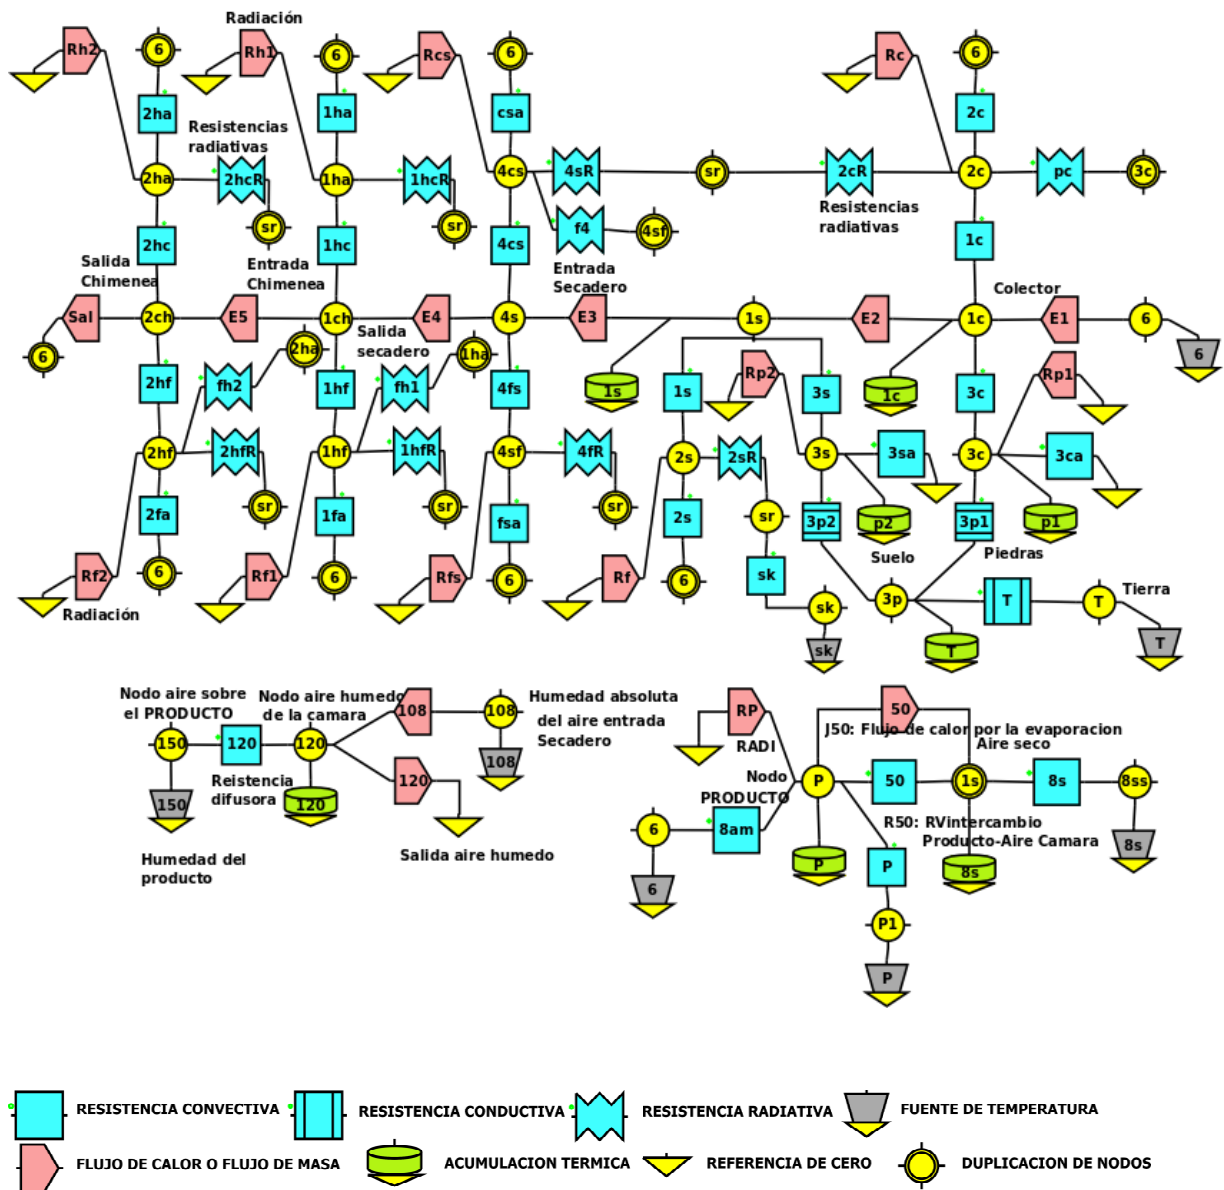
Radiación
Rh2 6 Rh1 6 Rcs 6 Rc 6
2ha 1ha csa 2c
Resistencias radiativas
2ha 2hcR 1ha 1hcR 4cs 4sR sr 2cR 2c pc 3c
sr sr f4 4sf
Resistencias radiativas
2hc 1hc 4cs 1c
Salida Chimenea
Entrada Chimenea
Entrada Secadero
Colector
Sal 2ch E5 1ch E4 4s E3 1s E2 1c E1 6
6 2ha Salida secadero 1ha 6
2hf fh2 1hf fh1 4fs 1s 1s Rp2 3s 1c 3c Rp1
2hf 2hfR 1hf 1hfR 4sf 4fR 2s 2sR 3s 3sa 3c 3ca
sr sr sr sr
2fa 1fa fsa 2s 3p2 p2 3p1 p1
Rf2 6 Rf1 6 Rfs 6 Rf 6 sk
Suelo Piedras
Radiación
sk 3p T T Tierra
sk T T
Nodo aire sobre el PRODUCTO
Nodo aire humedo de la camara
108 108
Humedad absoluta del aire entrada Secadero
150 120 120
108
Reistencia difusora
150 120 120
Salida aire humedo
Humedad del producto
RP
RADI
50
J50: Flujo de calor por la evaporacion Aire seco
Nodo PRODUCTO
P 50 1s 8s 8ss
6 8am
R50: RVintercambio Producto-Aire Camara
P P 8s 8s
6
P1
P
RESISTENCIA CONVECTIVA
RESISTENCIA CONDUCTIVA
RESISTENCIA RADIATIVA
FUENTE DE TEMPERATURA
FLUJO DE CALOR O FLUJO DE MASA
ACUMULACION TERMICA
REFERENCIA DE CERO
DUPLICACION DE NODOS